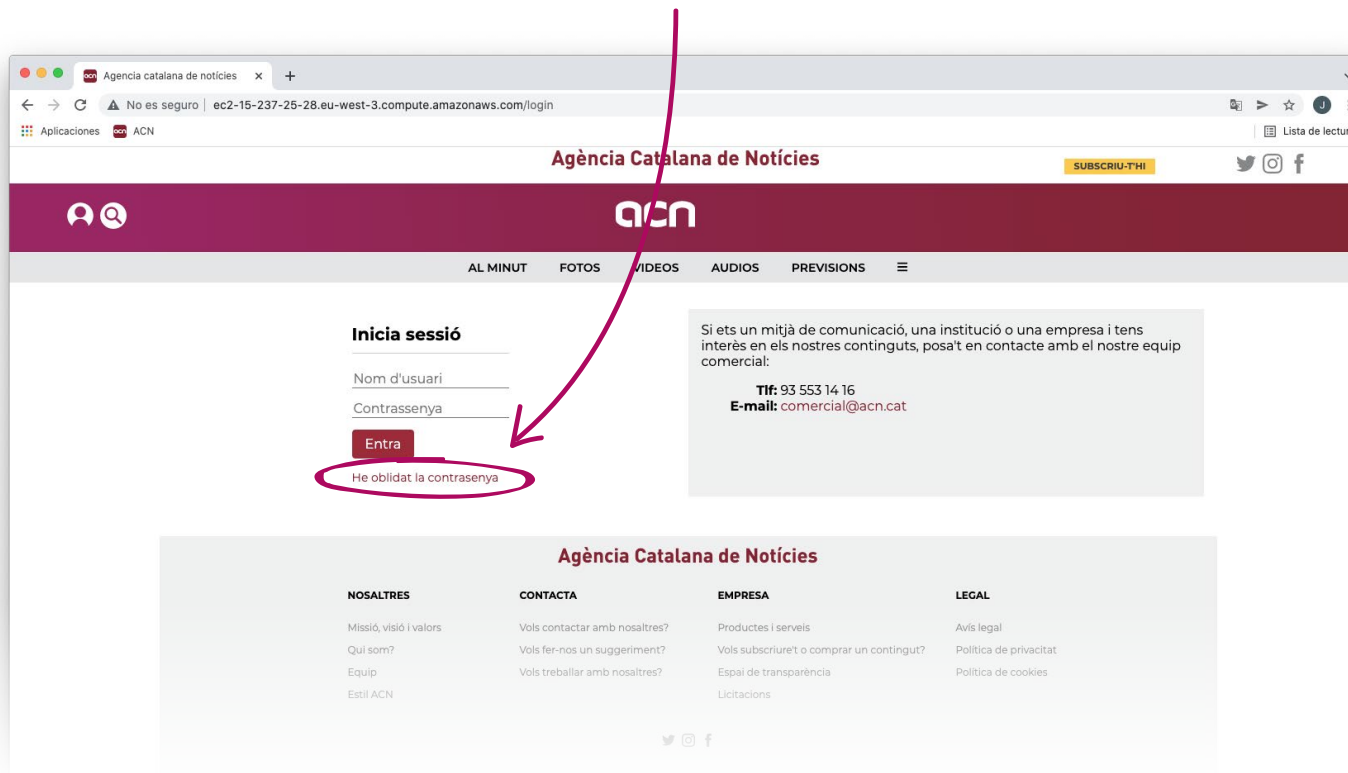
Agencia catalana de notícies

No es seguro | ec2-15-237-25-28.eu-west-3.compute.amazonaws.com/login

Aplicaciones ACN

Lista de lectur

Agència Catalana de Notícies

SUBSCRIU-T'HI

acn

AL MINUT FOTOS VIDEOS AUDIOS PREVISIONS

Inicia sessió

Nom d'usuari

Contrassenya

Entra

He oblidat la contrasenya

Si ets un mitjà de comunicació, una institució o una empresa i tens interès en els nostres continguts, posa't en contacte amb el nostre equip comercial:

Tlf: 93 553 14 16
E-mail: comercial@acn.cat

Agència Catalana de Notícies

NOSALTRES
Missió, visió i valors
Qui som?
Equip
Estil ACN

CONTACTA
Vols contactar amb nosaltres?
Vols fer-nos un suggeriment?
Vols treballar amb nosaltres?

EMPRESA
Productes i serveis
Vols subscriure't o comprar un contingut?
Espai de transparència
Licitacions

LEGAL
Avís legal
Política de privacitat
Política de cookies